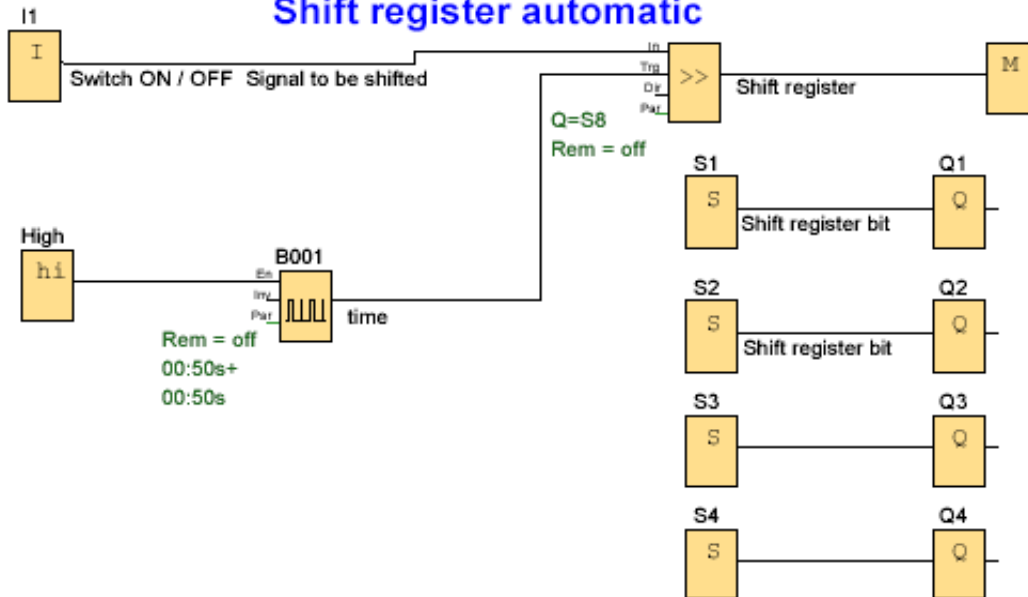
Shift register automatic

I1

I

Switch ON / OFF Signal to be shifted

In
Trg
Dir
Par

>>

Shift register

M

Q=S8
Rem = off

High

hi

B001

En
Inv
Par

time

Rem = off
00:50s+
00:50s

S1
S
Shift register bit
Q1
Q

S2
S
Shift register bit
Q2
Q

S3
S
Q3
Q

S4
S
Q4
Q